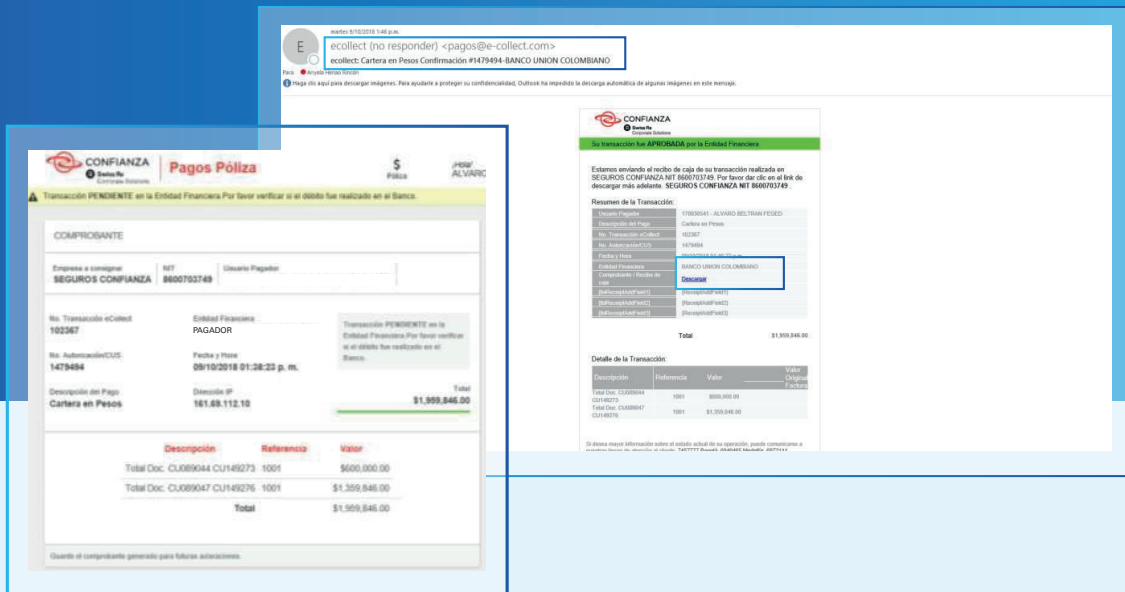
martes 9/10/2018 1:46 p.m.

E

ecollect (no responder) <pagos@e-collect.com>

ecollect: Cartera en Pesos Confirmación #1479494-BANCO UNION COLOMBIANO

Para Anyela Henao Rincón

Haga clic aquí para descargar imágenes. Para ayudarle a proteger su confidencialidad, Outlook ha impedido la descarga automática de algunas imágenes en este mensaje.

CONFIANZA Swiss Re Corporate Solutions

Su transacción fue APROBADA por la Entidad Financiera

Estamos enviando el recibo de caja de su transacción realizada en SEGUROS CONFIANZA NIT 8600703749. Por favor dar clic en el link de descargar más adelante. SEGUROS CONFIANZA NIT 8600703749.

Resumen de la Transacción:

| | |
|---|---|
| Usuario Pagador | 170830541 - ALVARO BELTRAN FEGED |
| Descripción del Pago | Cartera en Pesos |
| No. Transacción eCollect | 102367 |
| No. Autorización/CUS | 1479494 |
| Fecha y Hora | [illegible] |
| Entidad Financiera | BANCO UNION COLOMBIANO |
| Comprobante / Recibo de caja | Descargar |
| [BiReceiptAddField1] | [ReceiptAddField1] |
| [BiReceiptAddField2] | [ReceiptAddField2] |
| [BiReceiptAddField3] | [ReceiptAddField3] |

Total $1,959,846.00

Detalle de la Transacción:

| Descripción | Referencia | Valor | Valor Original Factura |
|---|---|---|---|
| Total Doc. CU089044 CU149273 | 1001 | $600,000.00 | |
| Total Doc. CU089047 CU149276 | 1001 | $1,359,846.00 | |

Si desea mayor información sobre el estado actual de su operación, puede comunicarse a nuestras líneas de atención al cliente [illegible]

CONFIANZA Swiss Re Corporate Solutions | Pagos Póliza

$ Póliza

¡Hola! ALVARO

Transacción PENDIENTE en la Entidad Financiera Por favor verificar si el débito fue realizado en el Banco.

COMPROBANTE

Empresa a consignar SEGUROS CONFIANZA | NIT 8600703749 | Usuario Pagador

No. Transacción eCollect 102367

Entidad Financiera PAGADOR

Transacción PENDIENTE en la Entidad Financiera Por favor verificar si el débito fue realizado en el Banco.

No. Autorización/CUS 1479494

Fecha y Hora 09/10/2018 01:38:23 p. m.

Descripción del Pago Cartera en Pesos

Dirección IP 161.69.112.10

Total $1,959,846.00

| Descripción | Referencia | Valor |
|---|---|---|
| Total Doc. CU089044 CU149273 | 1001 | $600,000.00 |
| Total Doc. CU089047 CU149276 | 1001 | $1,359,846.00 |
| Total | | $1,959,846.00 |

Guarde el comprobante generado para futuras aclaraciones.